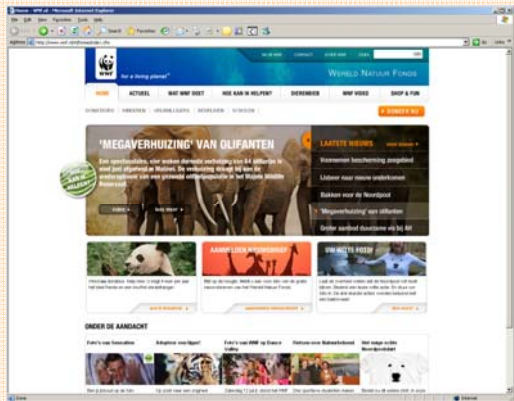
Home - WNF.nl - Microsoft Internet Explorer

File Edit View Favorites Tools Help

Search Favorites

Address http://www.wnf.nl/nl/home/index.cfm Go Links

WWF for a living planet®

WERELD NATUUR FONDS

HOME ACTUEEL WAT WWF DOET HOE KAN IK HELPEN? DIERENWEB WNF VIDEO SHOP & FUN

DONEER NU

'MEGAVERHUIZING' VAN OLIFANTEN

LAATSTE NIEUWS

Voornemen bescherming goedgekeurd

Lisbeer naar nieuwe onderkomen

Bakken voor de Noordpool

'Megaverhuizing' van olifanten

Groter aanbod duurzame vis bij AH

ONDER DE AANDACHT

Foto's van Sensation

Adopteer een tijger!

Foto's van WNF op Dance Valley

Wat zorgt er in de Noordpoolzakt

Done Internet